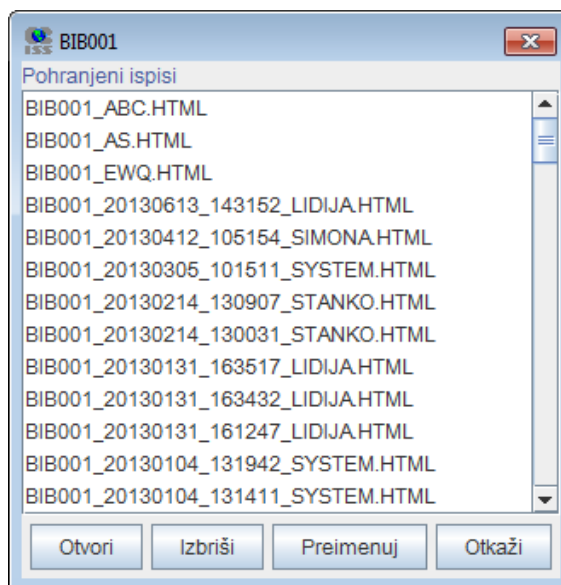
ISS BIB001

Pohranjeni ispisi

BIB001_ABC.HTML
BIB001_AS.HTML
BIB001_EWQ.HTML
BIB001_20130613_143152_LIDIJA.HTML
BIB001_20130412_105154_SIMONA.HTML
BIB001_20130305_101511_SYSTEM.HTML
BIB001_20130214_130907_STANKO.HTML
BIB001_20130214_130031_STANKO.HTML
BIB001_20130131_163517_LIDIJA.HTML
BIB001_20130131_163432_LIDIJA.HTML
BIB001_20130131_161247_LIDIJA.HTML
BIB001_20130104_131942_SYSTEM.HTML
BIB001_20130104_131411_SYSTEM.HTML

Otvori | Izbriši | Preimenuj | Otkaži